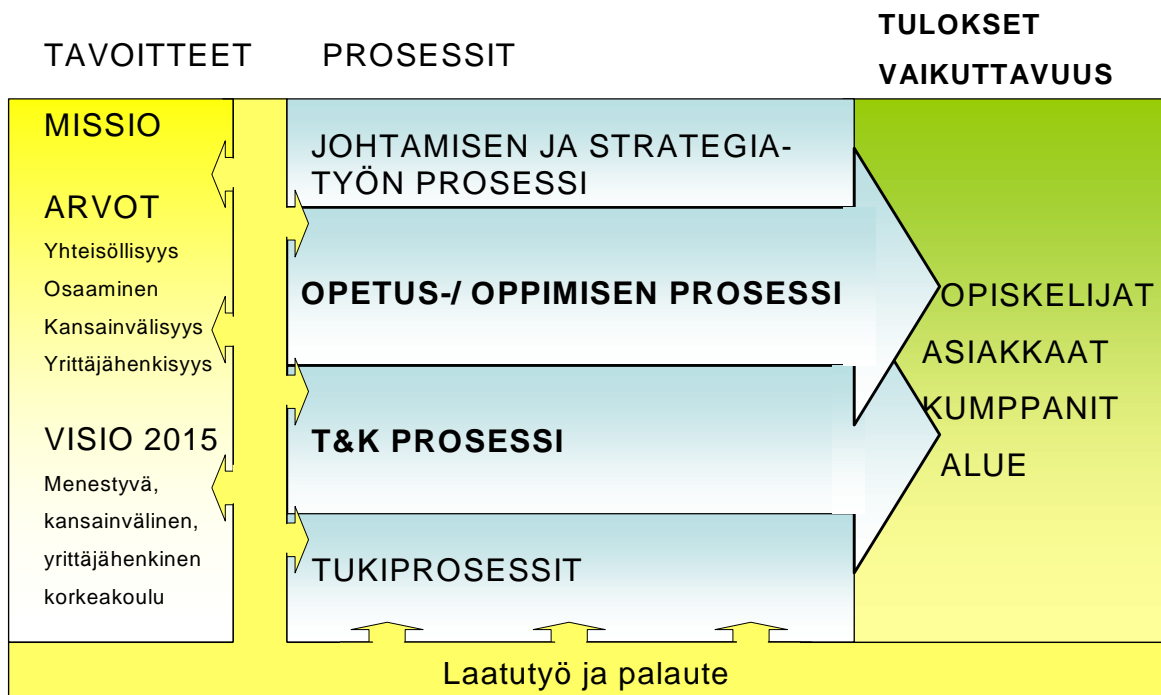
TAVOITTEET

PROSESSIT

TULOKSET
VAIKUTTAVUUS

MISSIO

ARVOT
Yhteisöllisyys
Osaaminen
Kansainvälisyys
Yrittäjähenkisyys

VISIO 2015
Menestyvä, kansainvälinen, yrittäjähenkinen korkeakoulu

JOHTAMISEN JA STRATEGIATYÖN PROSESSI

OPETUS-/ OPPIMISEN PROSESSI

T&K PROSESSI

TUKIPROSESSIT

OPISKELIJAT
ASIAKKAAT
KUMPPANIT
ALUE

Laatutyö ja palaute